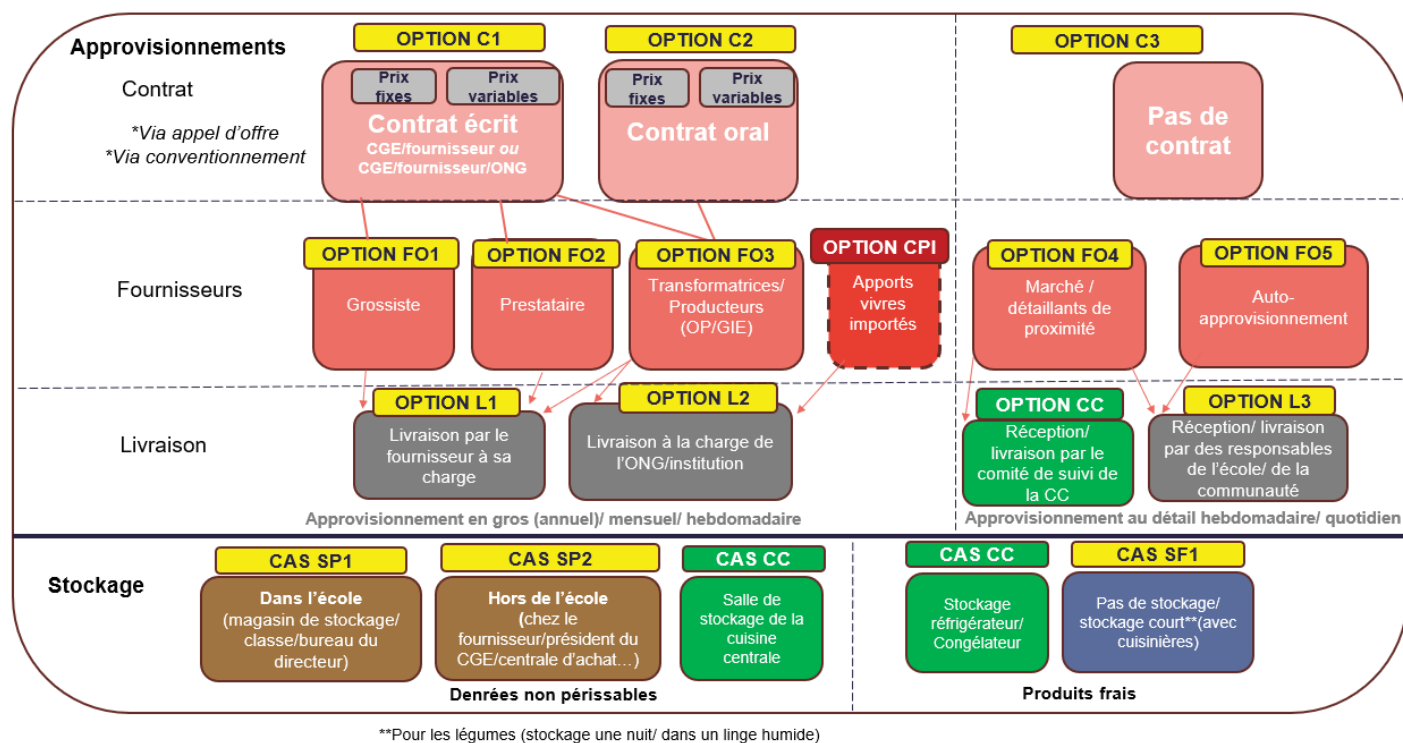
Approvisionnements

Contrat

*Via appel d'offre
*Via conventionnement

OPTION C1
Prix fixes
Prix variables
Contrat écrit
CGE/fournisseur *ou* CGE/fournisseur/ONG

OPTION C2
Prix fixes
Prix variables
Contrat oral

OPTION C3
Pas de contrat

Fournisseurs

OPTION FO1
Grossiste

OPTION FO2
Prestataire

OPTION FO3
Transformatrices/ Producteurs (OP/GIE)

OPTION CPI
Apports vivres importés

OPTION FO4
Marché / détaillants de proximité

OPTION FO5
Auto-approvisionnement

Livraison

OPTION L1
Livraison par le fournisseur à sa charge

OPTION L2
Livraison à la charge de l'ONG/institution

OPTION CC
Réception/ livraison par le comité de suivi de la CC

OPTION L3
Réception/ livraison par des responsables de l'école/ de la communauté

Approvisionnement en gros (annuel)/ mensuel/ hebdomadaire

Approvisionnement au détail hebdomadaire/ quotidien

Stockage

CAS SP1
Dans l'école (magasin de stockage/ classe/bureau du directeur)

CAS SP2
Hors de l'école (chez le fournisseur/président du CGE/centrale d'achat…)

CAS CC
Salle de stockage de la cuisine centrale

CAS CC
Stockage réfrigérateur/ Congélateur

CAS SF1
Pas de stockage/ stockage court**(avec cuisinières)

Denrées non périssables

Produits frais

**Pour les légumes (stockage une nuit/ dans un linge humide)